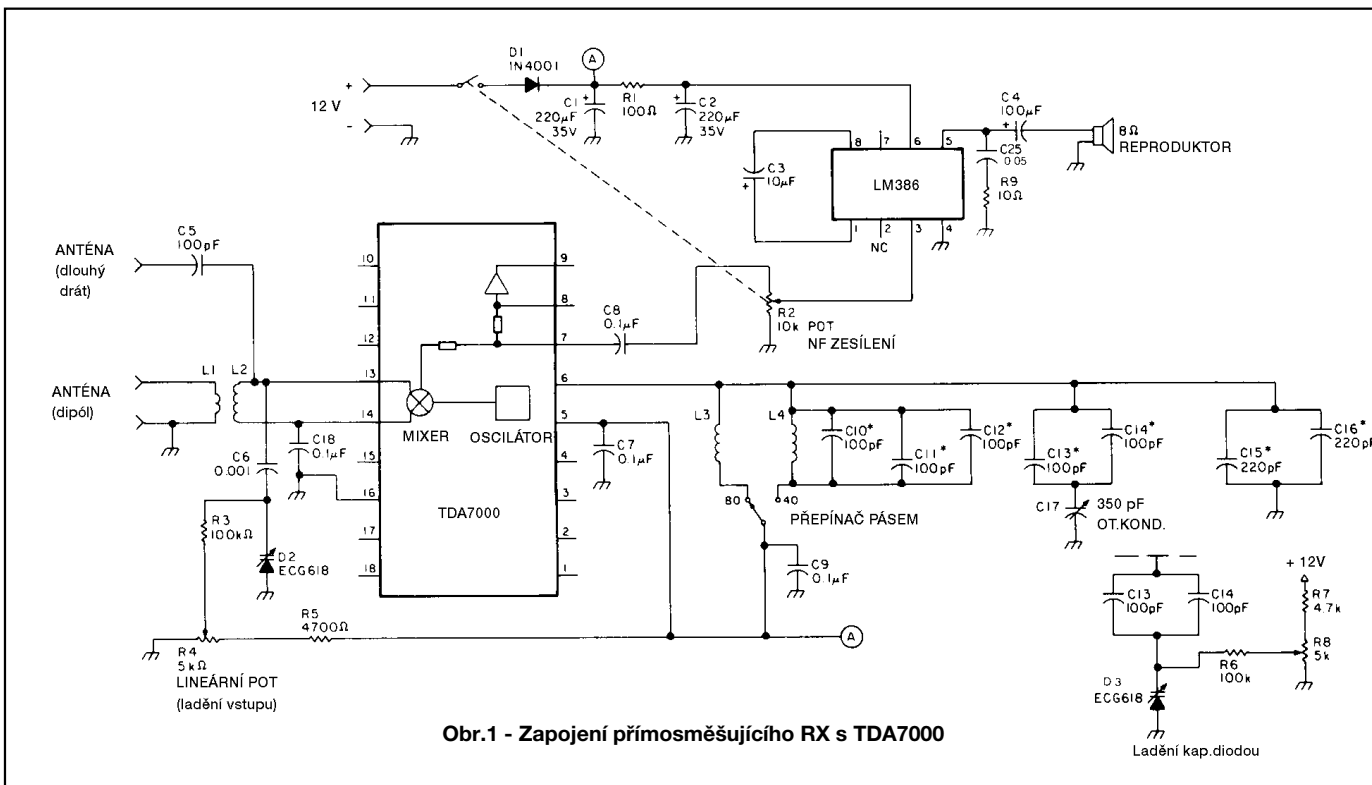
D1
1N4001

A

R1
100Ω

+
12 V
-

C1
220μF
35V

C2
220μF
35V

C4
100μF

8Ω
REPRODUKTOR

C3
10μF

8 7 6 5

LM386

1 2 3 4

NC

C25
0.05

R9
10Ω

ANTÉNA
(dlouhý drát)

C5
100pF

10
11
12
13
14
15
16
17
18

9
8
7
6
5
4
3
2
1

C8
0.1μF

R2
10k POT
NF ZESÍLENÍ

ANTÉNA
(dipól)

L1 L2

MIXER

OSCILÁTOR

C18
0.1μF

C6
0.001

TDA7000

C7
0.1μF

L3

L4

C10*
100pF

C11*
100pF

C12*
100pF

C13*
100pF

C14*
100pF

C15*
220pF

C16*
220pF

80

40

PŘEPÍNAČ PÁSEM

C17
350 pF
OT.KOND.

R3
100kΩ

D2
ECG618

C9
0.1μF

R5
4700Ω

A

R4
5kΩ
LINEÁRNÍ POT
(ladění vstupu)

C13
100pF

C14
100pF

+ 12V

R7
4.7k

R8
5k

R6
100k

D3
ECG618

Ladění kap.diodou

Obr.1 - Zapojení přímosměšujícího RX s TDA7000